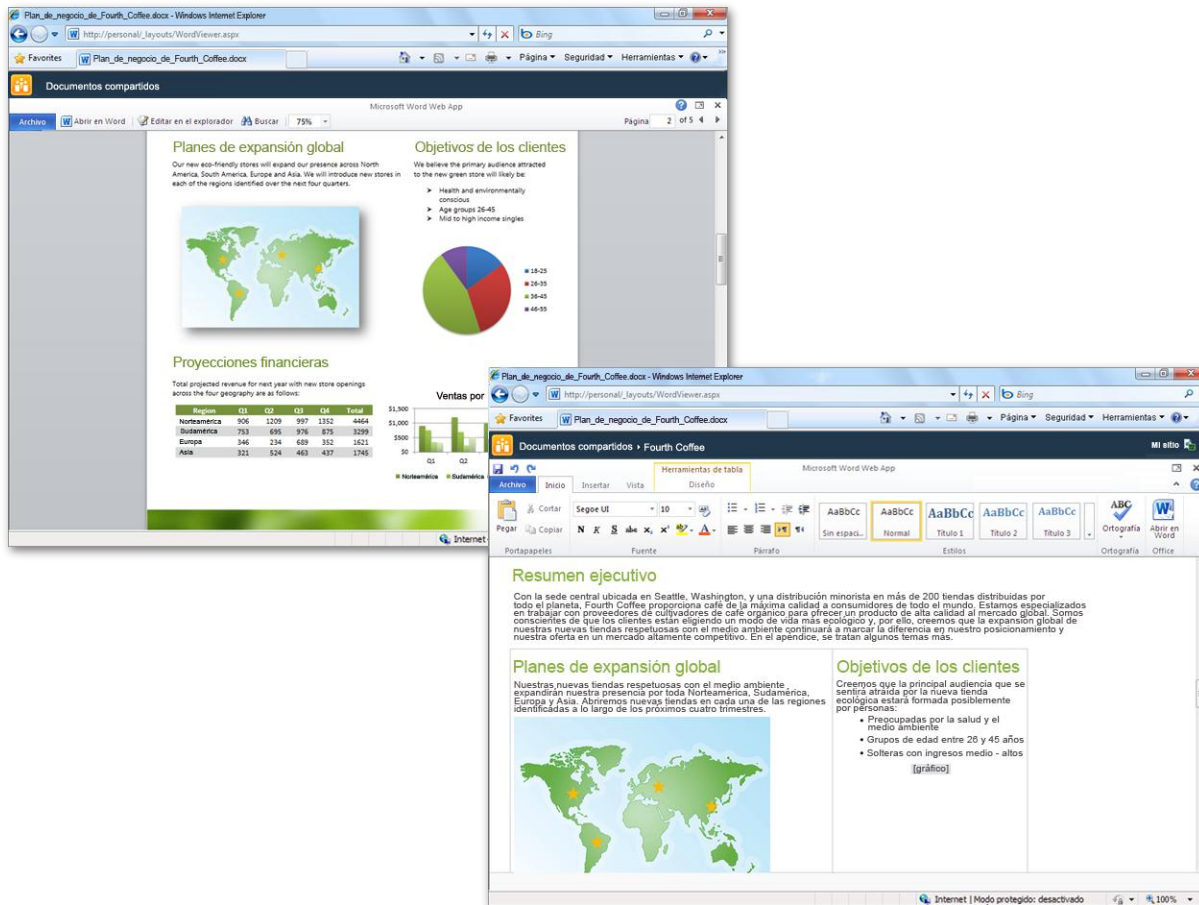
Plan_de_negocio_de_Fourth_Coffee.docx - Windows Internet Explorer
http://personal/_layouts/WordViewer.aspx
Bing
Favorites
Plan_de_negocio_de_Fourth_Coffee.docx
Página ▾ Seguridad ▾ Herramientas ▾
Documentos compartidos
Microsoft Word Web App
Archivo
Abrir en Word
Editar en el explorador
Buscar
75%
Página 2 of 5

Planes de expansión global
Our new eco-friendly stores will expand our presence across North America, South America, Europe and Asia. We will introduce new stores in each of the regions identified over the next four quarters.

Objetivos de los clientes
We believe the primary audience attracted to the new green store will likely be:
Health and environmentally conscious
Age groups 26-45
Mid to high income singles

18-25
26-35
36-45
46-55

Proyecciones financieras
Total projected revenue for next year with new store openings across the four geography are as follows:

| Region | Q1 | Q2 | Q3 | Q4 | Total |
|---|---|---|---|---|---|
| Norteamérica | 906 | 1209 | 997 | 1352 | 4464 |
| Sudamérica | 753 | 695 | 976 | 875 | 3299 |
| Europa | 346 | 234 | 689 | 352 | 1621 |
| Asia | 321 | 524 | 463 | 437 | 1745 |

Ventas por
$1,500
$1,000
$500
$0
Q1
Q2
Norteamérica
Sudamérica
Internet

Plan_de_negocio_de_Fourth_Coffee.docx - Windows Internet Explorer
http://personal/_layouts/WordViewer.aspx
Bing
Favorites
Plan_de_negocio_de_Fourth_Coffee.docx
Página ▾ Seguridad ▾ Herramientas ▾
Documentos compartidos › Fourth Coffee
Mi sitio
Herramientas de tabla
Microsoft Word Web App
Archivo
Inicio
Insertar
Vista
Diseño
Pegar
Cortar
Copiar
Segoe UI
10
N K S abe $x_2$ $x^2$
AaBbCc
Sin espaci...
AaBbCc
Normal
AaBbCc
Título 1
AaBbCc
Título 2
AaBbCc
Título 3
Ortografía
Abrir en Word
Portapapeles
Fuente
Párrafo
Estilos
Ortografía
Office

Resumen ejecutivo
Con la sede central ubicada en Seattle, Washington, y una distribución minorista en más de 200 tiendas distribuidas por todo el planeta, Fourth Coffee proporciona café de la máxima calidad a consumidores de todo el mundo. Estamos especializados en trabajar con proveedores de cultivadores de café orgánico para ofrecer un producto de alta calidad al mercado global. Somos conscientes de que los clientes están eligiendo un modo de vida más ecológico y, por ello, creemos que la expansión global de nuestras nuevas tiendas respetuosas con el medio ambiente continuará a marcar la diferencia en nuestro posicionamiento y nuestra oferta en un mercado altamente competitivo. En el apéndice, se tratan algunos temas más.

Planes de expansión global
Nuestras nuevas tiendas respetuosas con el medio ambiente expandirán nuestra presencia por toda Norteamérica, Sudamérica, Europa y Asia. Abriremos nuevas tiendas en cada una de las regiones identificadas a lo largo de los próximos cuatro trimestres.

Objetivos de los clientes
Creemos que la principal audiencia que se sentirá atraída por la nueva tienda ecológica estará formada posiblemente por personas:
• Preocupadas por la salud y el medio ambiente
• Grupos de edad entre 26 y 45 años
• Solteras con ingresos medio - altos
[gráfico]

Internet | Modo protegido: desactivado
100%